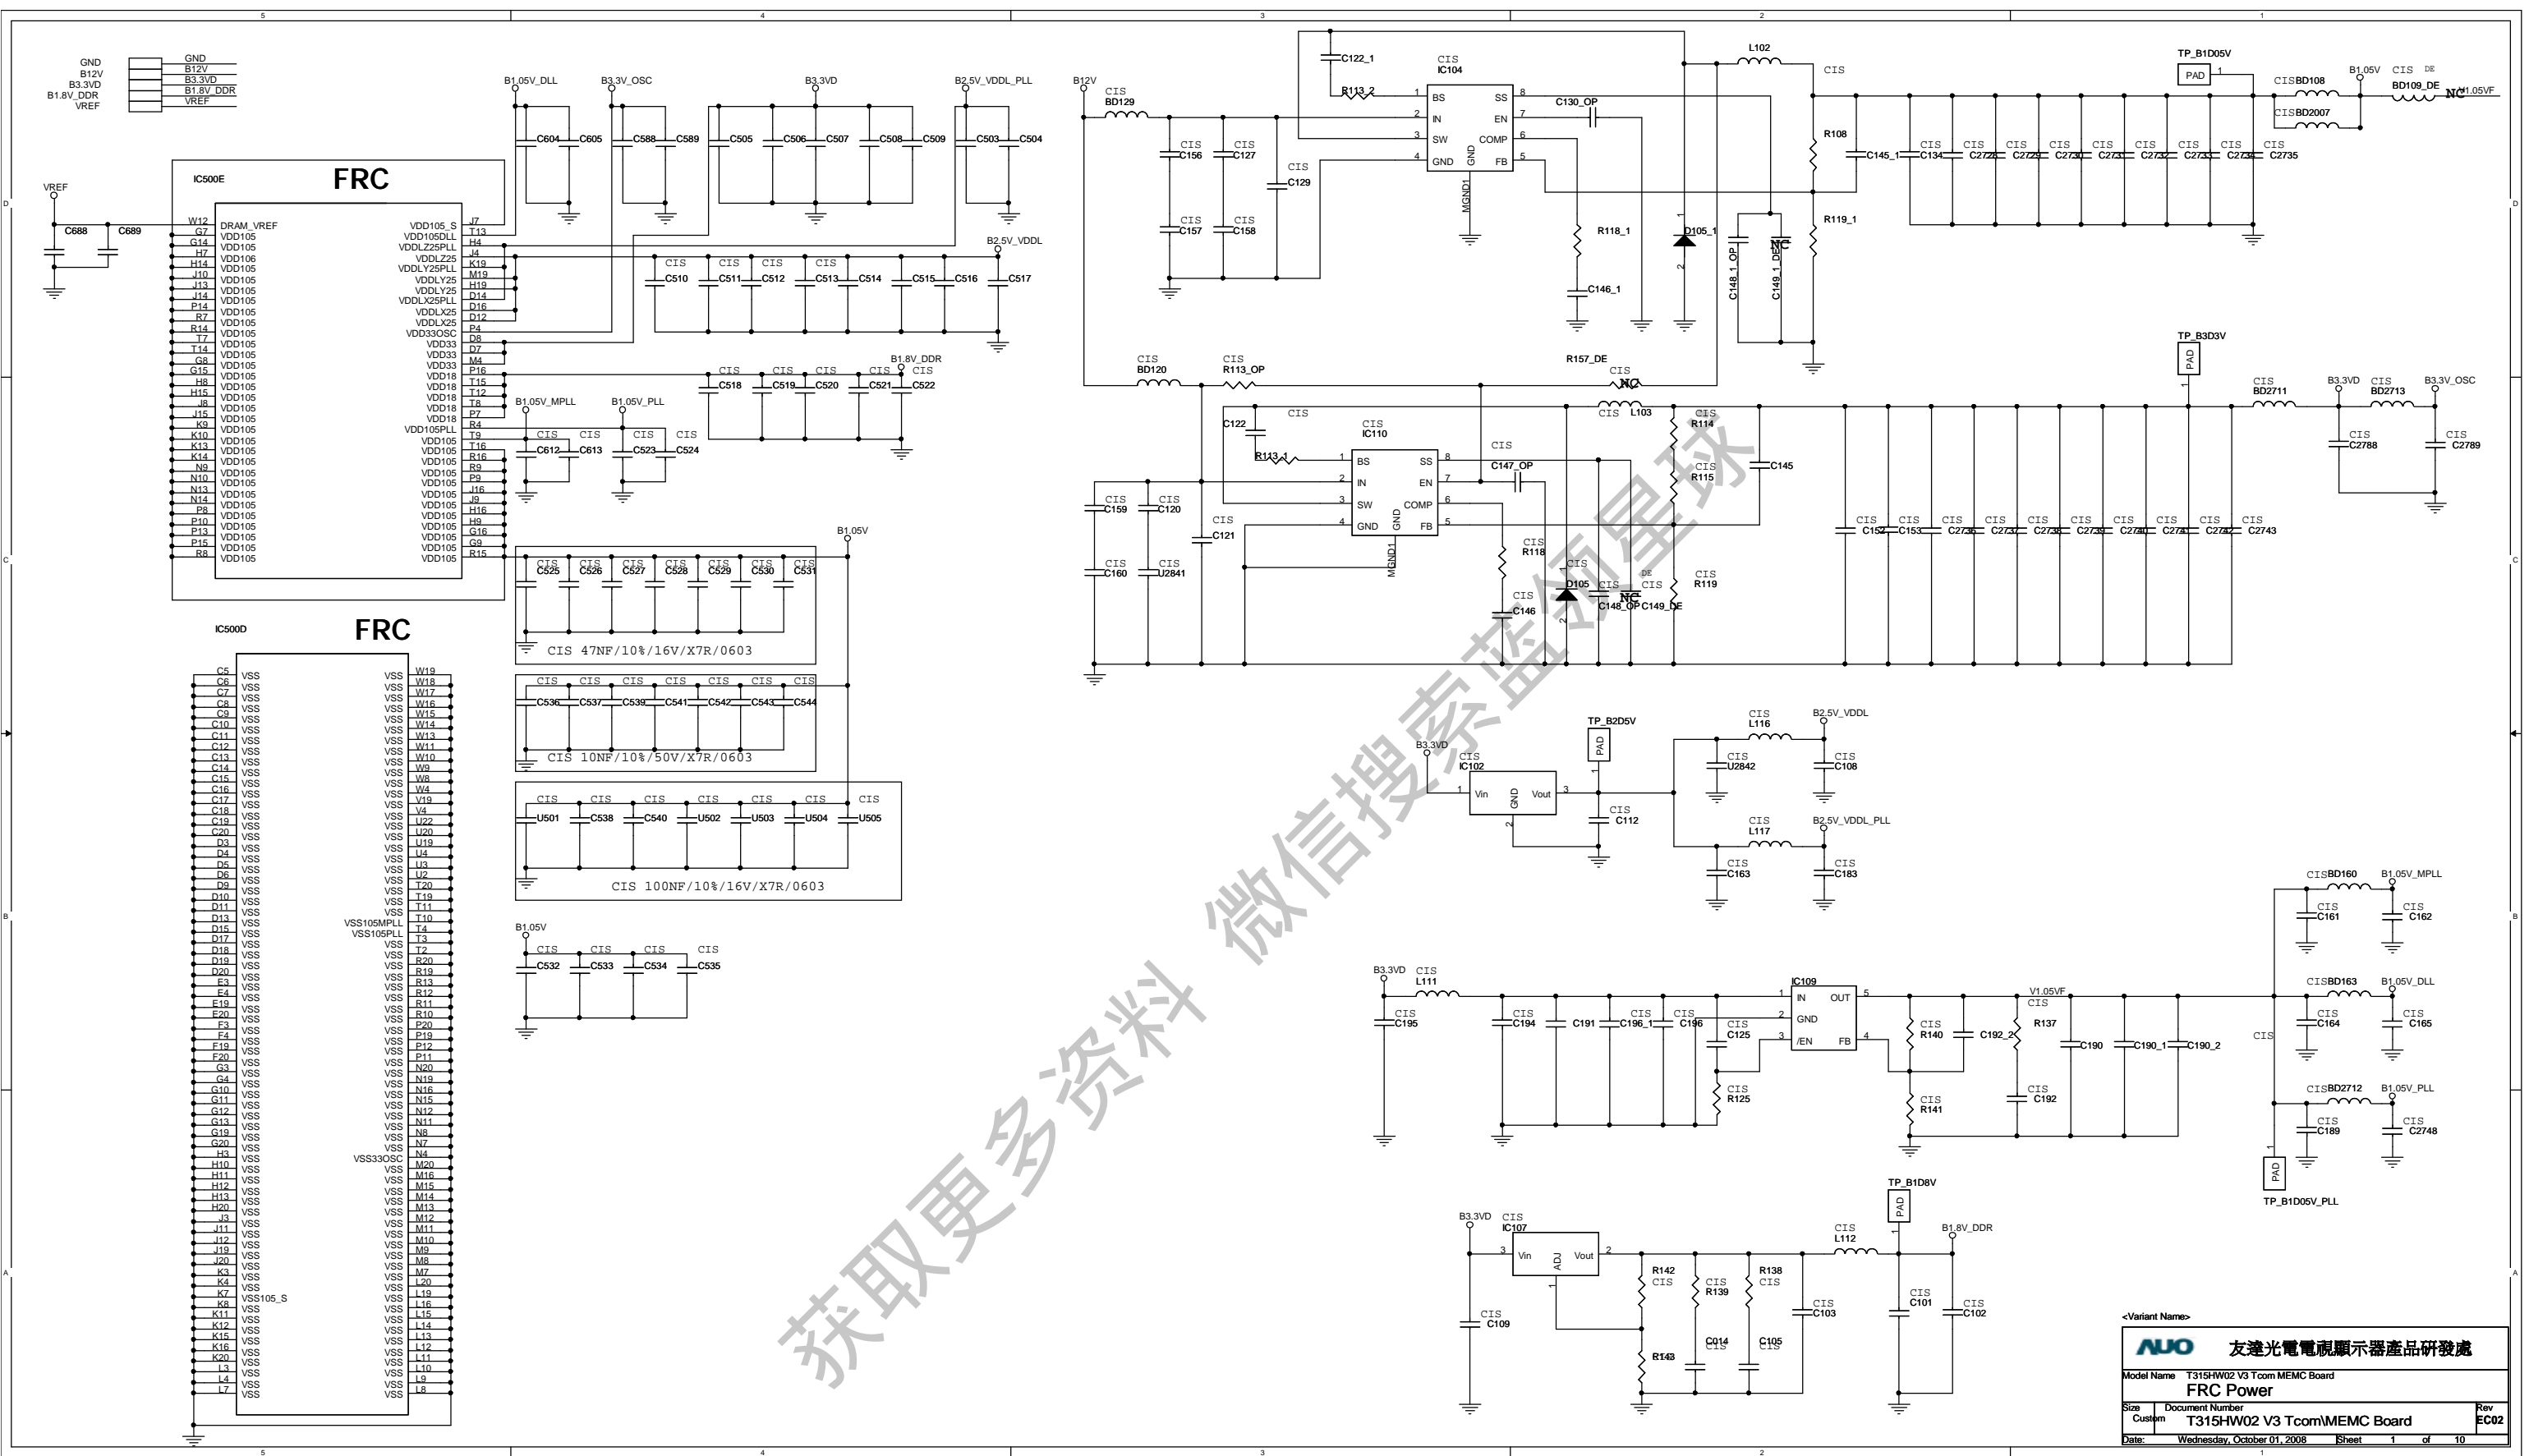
GND B12V B3.3VD B1.8V_DDR VREF

GND B12V B3.3VD B1.8V_DDR VREF

IC500E FRC

VREF C688 C689

W12 DRAM_VREF
G7 VDD105
G14 VDD105
H7 VDD106
H14 VDD105
J10 VDD105
J13 VDD105
J14 VDD105
P14 VDD105
R7 VDD105
R14 VDD105
T7 VDD105
T14 VDD105
G8 VDD105
G15 VDD105
H8 VDD105
H15 VDD105
J8 VDD105
J15 VDD105
K9 VDD105
K10 VDD105
K13 VDD105
K14 VDD105
N9 VDD105
N10 VDD105
N13 VDD105
N14 VDD105
P8 VDD105
P10 VDD105
P13 VDD105
P15 VDD105
R8 VDD105

VDD105_S J7
VDD105DLL T13
VDDLZ25PLL H4
VDDLZ25 J4
VDDLY25PLL K19
VDDLY25 M19
VDDLY25 H19
VDDLX25PLL D14
VDDLX25 D16
VDDLX25 D12
VDD33OSC P4
VDD33 D8
VDD33 D7
VDD33 M4
VDD18 P16
VDD18 T15
VDD18 T12
VDD18 T8
VDD18 P7
VDD105PLL R4
VDD105 T9
VDD105 T16
VDD105 R16
VDD105 R9
VDD105 P9
VDD105 J16
VDD105 J9
VDD105 H16
VDD105 H9
VDD105 G16
VDD105 G9
VDD105 R15

B1.05V_DLL B3.3V_OSC B3.3VD B2.5V_VDDL_PLL
C604 C605 C588 C589 C505 C506 C507 C508 C509 C503 C504
B2.5V_VDDL
CIS C510 CIS C511 CIS C512 CIS C513 C514 C515 C516 C517
B1.8V_DDR
CIS C518 CIS C519 CIS C520 CIS C521 CIS C522
B1.05V_MPLL B1.05V_PLL
CIS C612 CIS C613 CIS C523 CIS C524
B1.05V
CIS C525 CIS C526 CIS C527 CIS C528 CIS C529 CIS C530 CIS C531
CIS 47NF/10%/16V/X7R/0603
CIS C536 CIS C537 CIS C539 CIS C541 CIS C542 CIS C543 CIS C544
CIS 10NF/10%/50V/X7R/0603
CIS U501 CIS C538 CIS C540 CIS U502 CIS U503 CIS U504 CIS U505
CIS 100NF/10%/16V/X7R/0603
B1.05V
CIS C532 CIS C533 CIS C534 CIS C535

IC500D FRC

C5 VSS C6 VSS C7 VSS C8 VSS C9 VSS C10 VSS C11 VSS C12 VSS C13 VSS C14 VSS C15 VSS C16 VSS C17 VSS C18 VSS C19 VSS C20 VSS D3 VSS D4 VSS D5 VSS D6 VSS D9 VSS D10 VSS D11 VSS D13 VSS D15 VSS D17 VSS D18 VSS D19 VSS D20 VSS E3 VSS E4 VSS E19 VSS E20 VSS F3 VSS F4 VSS F19 VSS F20 VSS G3 VSS G4 VSS G10 VSS G11 VSS G12 VSS G13 VSS G19 VSS G20 VSS H3 VSS H10 VSS H11 VSS H12 VSS H13 VSS H20 VSS J3 VSS J11 VSS J12 VSS J19 VSS J20 VSS K3 VSS K4 VSS K7 VSS105_S K8 VSS K11 VSS K12 VSS K15 VSS K16 VSS K20 VSS L3 VSS L4 VSS L7 VSS

VSS W19 VSS W18 VSS W17 VSS W16 VSS W15 VSS W14 VSS W13 VSS W11 VSS W10 VSS W9 VSS W8 VSS W4 VSS V19 VSS V4 VSS U22 VSS U20 VSS U19 VSS U4 VSS U3 VSS U2 VSS T20 VSS T19 VSS T11 VSS T10 VSS105MPLL T4 VSS105PLL T3 VSS T2 VSS R20 VSS R19 VSS R13 VSS R12 VSS R11 VSS R10 VSS P20 VSS P19 VSS P12 VSS P11 VSS N20 VSS N19 VSS N16 VSS N15 VSS N12 VSS N11 VSS N8 VSS N7 VSS33OSC N4 VSS M20 VSS M16 VSS M15 VSS M14 VSS M13 VSS M12 VSS M11 VSS M10 VSS M9 VSS M8 VSS M7 VSS L20 VSS L19 VSS L16 VSS L15 VSS L14 VSS L13 VSS L12 VSS L11 VSS L10 VSS L9 VSS L8

B12V CIS BD129 CIS C156 CIS C127 CIS C157 CIS C158 CIS C129
C122_1 R113_2 CIS IC104 BS SS IN EN SW COMP GND GND FB MGND1 C130_OP
R118_1 C146_1 D105_1 C148_1_OP C149_1_DE NC R119_1 R108 L102 CIS
C145_1 C134 C2728 C2729 C2730 C2731 C2732 C2733 C2734 C2735 CIS
TP_B1D05V PAD CISBD108 CISBD2007 B1.05V CIS DE BD109_DE NC V1.05VF
CIS BD120 CIS R113_OP R157_DE CIS NC CIS L103
C122 CIS CIS IC110 R113_1 BS SS IN EN SW COMP GND FB MGND1 CIS C147_OP CIS R114 CIS R115 C145
CIS C159 CIS C120 CIS C121 CIS C160 CIS U2841 CIS R118 CIS D105 CIS C146 CIS C148_OP DE CIS C149_DE NC CIS R119
TP_B3D3V PAD CIS BD2711 B3.3VD CIS BD2713 B3.3V_OSC CIS C2788 CIS C2789
CIS C152 CIS C153 CIS C2736 CIS C2737 CIS C2738 CIS C2739 CIS C2740 CIS C2741 CIS C2742 CIS C2743
TP_B2D5V PAD B3.3VD CIS IC102 Vin GND Vout CIS C112
CIS L116 B2.5V_VDDL CIS U2842 CIS C108 CIS L117 B2.5V_VDDL_PLL CIS C163 CIS C183
CISBD160 B1.05V_MPLL CIS C161 CIS C162
B3.3VD CIS L111 CIS C195 CIS C194 C191 CIS C196_1 CIS C196 CIS C125 CIS R125 IC109 IN OUT GND /EN FB
CIS R140 C192_2 R137 V1.05VF CIS C190 C190_1 C190_2 CIS R141 CIS C192 CIS
CISBD163 B1.05V_DLL CIS C164 CIS C165 CISBD2712 B1.05V_PLL CIS C189 CIS C2748 PAD TP_B1D05V_PLL
TP_B1D8V PAD B3.3VD CIS IC107 Vin ADJ Vout R142 CIS CIS R139 R138 CIS CIS C103 CIS L112 B1.8V_DDR CIS C101 CIS C102 CIS C109 C014 CIS C105 CIS R143

获取更多资料 微信搜索蓝领星球

<Variant Name>
AUO 友達光電電視顯示器產品研發處
Model Name T315HW02 V3 Tcom MEMC Board
FRC Power
Size Custom Document Number T315HW02 V3 Tcom\MEMC Board Rev EC02
Date: Wednesday, October 01, 2008 Sheet 1 of 10